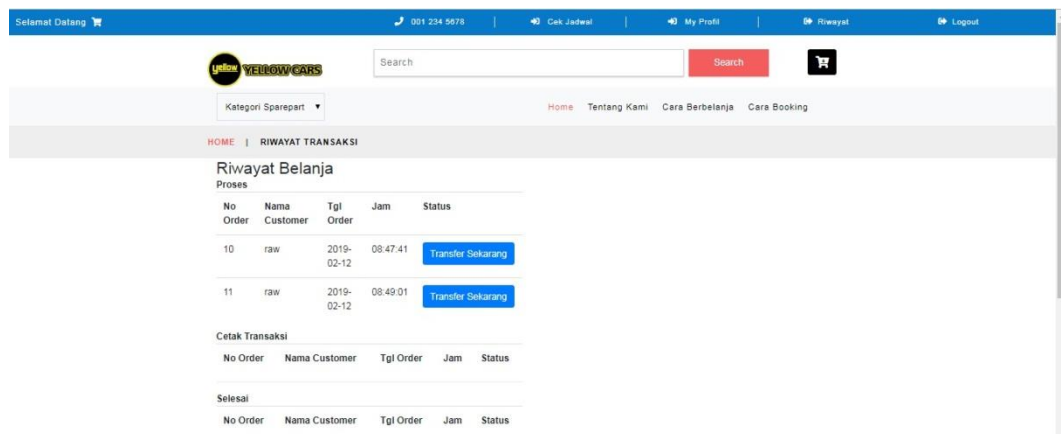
Selamat Datang

001 234 5678 | Cek Jadwal | My Profil | Riwayat | Logout

yellow YELLOW CARS

Search

Search

Kategori Sparepart ▾

Home Tentang Kami Cara Berbelanja Cara Booking

HOME | RIWAYAT TRANSAKSI

Riwayat Belanja

Proses

| No Order | Nama Customer | Tgl Order | Jam | Status |
|---|---|---|---|---|
| 10 | raw | 2019-02-12 | 08:47:41 | Transfer Sekarang |
| 11 | raw | 2019-02-12 | 08:49:01 | Transfer Sekarang |

Cetak Transaksi

| No Order | Nama Customer | Tgl Order | Jam | Status |
|---|---|---|---|---|

Selesai

| No Order | Nama Customer | Tgl Order | Jam | Status |
|---|---|---|---|---|